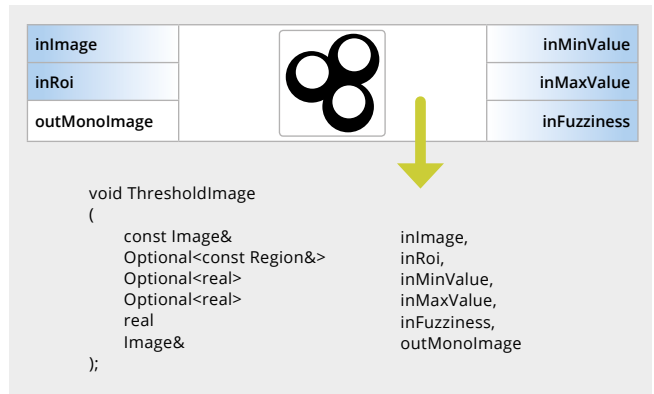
inImage
inRoi
outMonoImage

inMinValue
inMaxValue
inFuzziness

void ThresholdImage
(
const Image& inImage,
Optional<const Region&> inRoi,
Optional<real> inMinValue,
Optional<real> inMaxValue,
real inFuzziness,
Image& outMonoImage
);